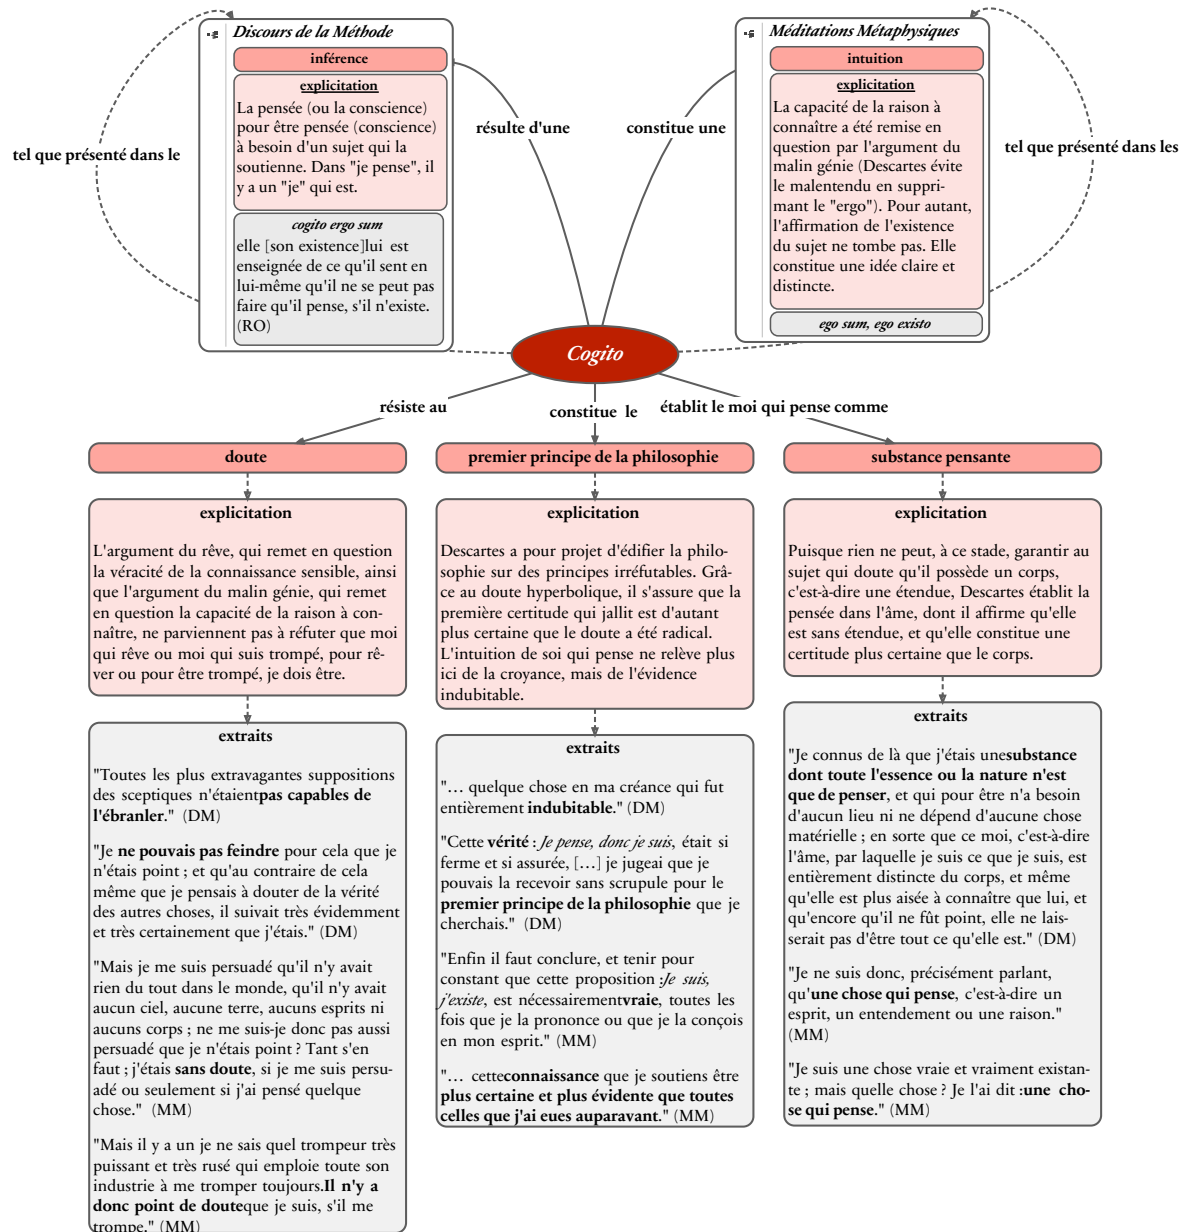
Discours de la Méthode

inférence

explicitation

La pensée (ou la conscience) pour être pensée (conscience) à besoin d'un sujet qui la soutienne. Dans "je pense", il y a un "je" qui est.

cogito ergo sum

elle [son existence]lui est enseignée de ce qu'il sent en lui-même qu'il ne se peut pas faire qu'il pense, s'il n'existe. (RO)

tel que présenté dans le

résulte d'une

constitue une

Méditations Métaphysiques

intuition

explicitation

La capacité de la raison à connaître a été remise en question par l'argument du malin génie (Descartes évite le malentendu en supprimant le "ergo"). Pour autant, l'affirmation de l'existence du sujet ne tombe pas. Elle constitue une idée claire et distincte.

ego sum, ego existo

tel que présenté dans les

Cogito

résiste au

constitue le

établit le moi qui pense comme

doute

explicitation

L'argument du rêve, qui remet en question la véracité de la connaissance sensible, ainsi que l'argument du malin génie, qui remet en question la capacité de la raison à connaître, ne parviennent pas à réfuter que moi qui rêve ou moi qui suis trompé, pour rêver ou pour être trompé, je dois être.

extraits

"Toutes les plus extravagantes suppositions des sceptiques n'étaientpas capables de l'ébranler." (DM)

"Je ne pouvais pas feindre pour cela que je n'étais point ; et qu'au contraire de cela même que je pensais à douter de la vérité des autres choses, il suivait très évidemment et très certainement que j'étais." (DM)

"Mais je me suis persuadé qu'il n'y avait rien du tout dans le monde, qu'il n'y avait aucun ciel, aucune terre, aucuns esprits ni aucuns corps ; ne me suis-je donc pas aussi persuadé que je n'étais point ? Tant s'en faut ; j'étais sans doute, si je me suis persuadé ou seulement si j'ai pensé quelque chose." (MM)

"Mais il y a un je ne sais quel trompeur très puissant et très rusé qui emploie toute son industrie à me tromper toujours.Il n'y a donc point de douteque je suis, s'il me trompe." (MM)

premier principe de la philosophie

explicitation

Descartes a pour projet d'édifier la philosophie sur des principes irréfutables. Grâce au doute hyperbolique, il s'assure que la première certitude qui jallit est d'autant plus certaine que le doute a été radical. L'intuition de soi qui pense ne relève plus ici de la croyance, mais de l'évidence indubitable.

extraits

"… quelque chose en ma créance qui fut entièrement indubitable." (DM)

"Cette vérité : Je pense, donc je suis, était si ferme et si assurée, […] je jugeai que je pouvais la recevoir sans scrupule pour le premier principe de la philosophie que je cherchais." (DM)

"Enfin il faut conclure, et tenir pour constant que cette proposition :Je suis, j'existe, est nécessairementvraie, toutes les fois que je la prononce ou que je la conçois en mon esprit." (MM)

"… cetteconnaissance que je soutiens être plus certaine et plus évidente que toutes celles que j'ai eues auparavant." (MM)

substance pensante

explicitation

Puisque rien ne peut, à ce stade, garantir au sujet qui doute qu'il possède un corps, c'est-à-dire une étendue, Descartes établit la pensée dans l'âme, dont il affirme qu'elle est sans étendue, et qu'elle constitue une certitude plus certaine que le corps.

extraits

"Je connus de là que j'étais unesubstance dont toute l'essence ou la nature n'est que de penser, et qui pour être n'a besoin d'aucun lieu ni ne dépend d'aucune chose matérielle ; en sorte que ce moi, c'est-à-dire l'âme, par laquelle je suis ce que je suis, est entièrement distincte du corps, et même qu'elle est plus aisée à connaître que lui, et qu'encore qu'il ne fût point, elle ne laisserait pas d'être tout ce qu'elle est." (DM)

"Je ne suis donc, précisément parlant, qu'une chose qui pense, c'est-à-dire un esprit, un entendement ou une raison." (MM)

"Je suis une chose vraie et vraiment existante ; mais quelle chose ? Je l'ai dit :une chose qui pense." (MM)